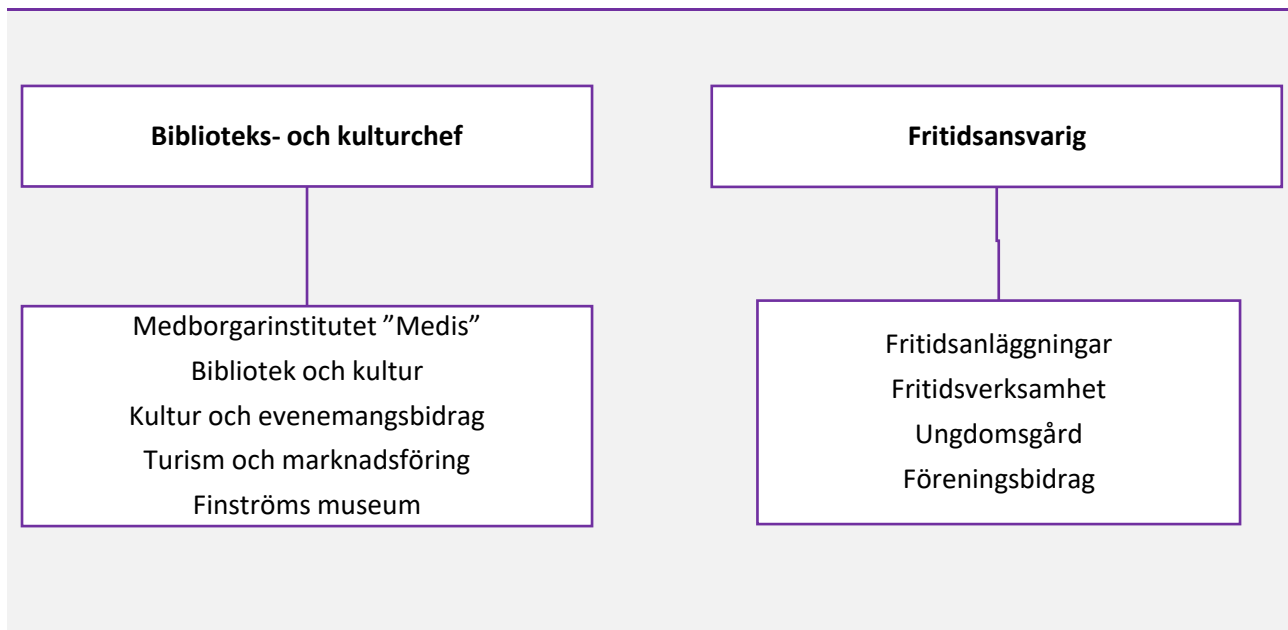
Biblioteks- och kulturchef

Medborgarinstitutet ”Medis”
Bibliotek och kultur
Kultur och evenemangsbidrag
Turism och marknadsföring
Finströms museum

Fritidsansvarig

Fritidsanläggningar
Fritidsverksamhet
Ungdomsgård
Föreningsbidrag